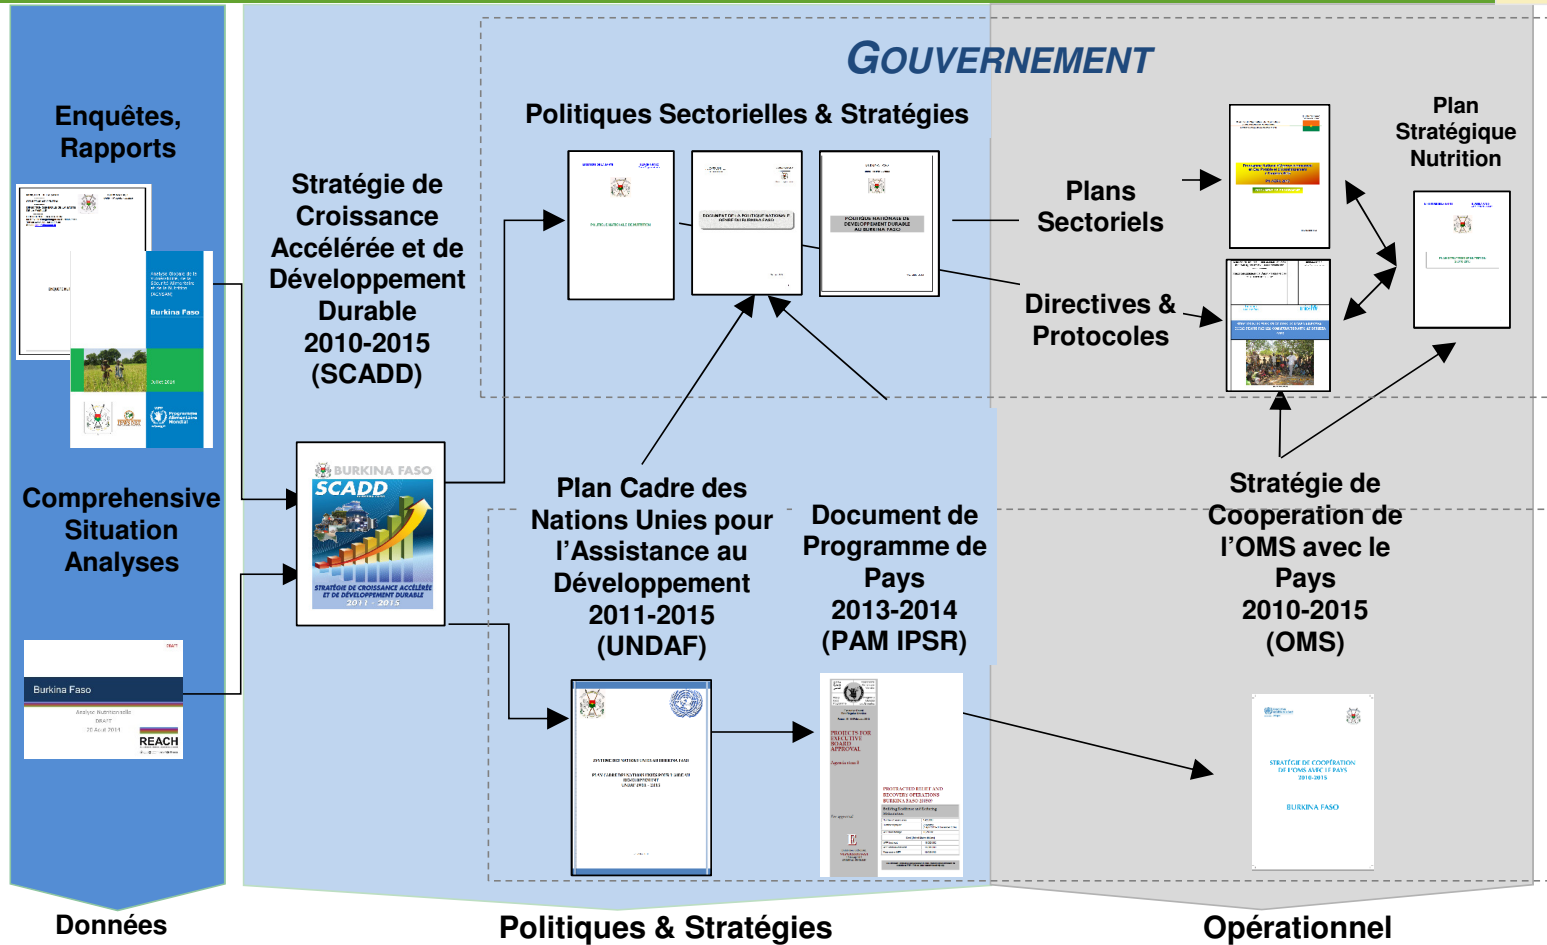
GOUVERNEMENT

Enquêtes, Rapports

Politiques Sectorielles & Stratégies

Stratégie de Croissance Accélérée et de Développement Durable 2010-2015 (SCADD)

Plans Sectoriels

Plan Stratégique Nutrition

Directives & Protocoles

Burkina Faso

BURKINA FASO
SCADD
STRATÉGIE DE CROISSANCE ACCÉLÉRÉE ET DE DÉVELOPPEMENT DURABLE
2011 - 2015

Comprehensive Situation Analyses

Plan Cadre des Nations Unies pour l'Assistance au Développement 2011-2015 (UNDAF)

Document de Programme de Pays 2013-2014 (PAM IPSR)

Stratégie de Cooperation de l'OMS avec le Pays 2010-2015 (OMS)

Burkina Faso
DRAFT
REACH

PROJECTS FOR EXECUTIVE BOARD APPROVAL

STRATÉGIE DE COOPÉRATION DE L'OMS AVEC LE PAYS 2010-2015
BURKINA FASO

Données

Politiques & Stratégies

Opérationnel